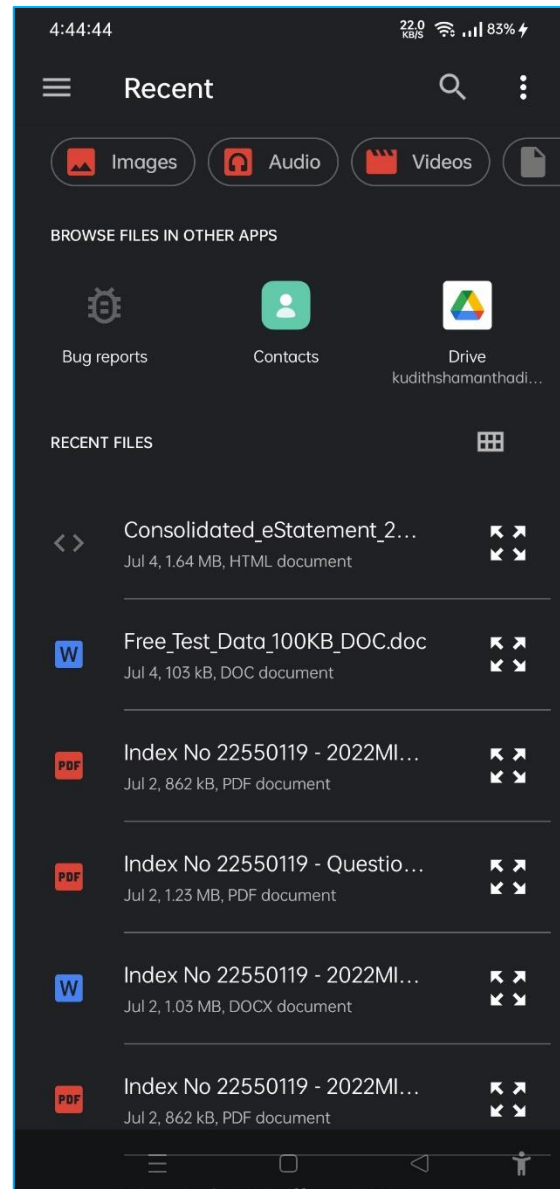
4:44:44

22.0 KB/S 83%

Recent

Images

Audio

Videos

BROWSE FILES IN OTHER APPS

Bug reports

Contacts

Drive
kudithshamanthadi...

RECENT FILES

Consolidated_eStatement_2...
Jul 4, 1.64 MB, HTML document

W
Free_Test_Data_100KB_DOC.doc
Jul 4, 103 kB, DOC document

PDF
Index No 22550119 - 2022MI...
Jul 2, 862 kB, PDF document

PDF
Index No 22550119 - Questio...
Jul 2, 1.23 MB, PDF document

W
Index No 22550119 - 2022MI...
Jul 2, 1.03 MB, DOCX document

PDF
Index No 22550119 - 2022MI...
Jul 2, 862 kB, PDF document